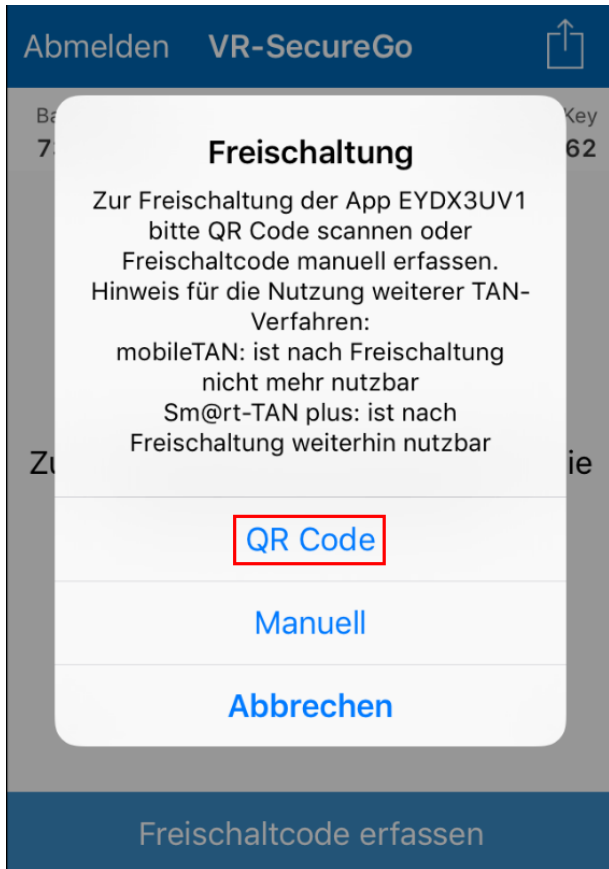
Abmelden VR-SecureGo

Ba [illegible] Key
7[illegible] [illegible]62

Freischaltung

Zur Freischaltung der App EYDX3UV1 bitte QR Code scannen oder Freischaltcode manuell erfassen.
Hinweis für die Nutzung weiterer TAN-Verfahren:
mobileTAN: ist nach Freischaltung nicht mehr nutzbar
Sm@rt-TAN plus: ist nach Freischaltung weiterhin nutzbar

Zu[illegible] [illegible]ie

QR Code

Manuell

Abbrechen

Freischaltcode erfassen